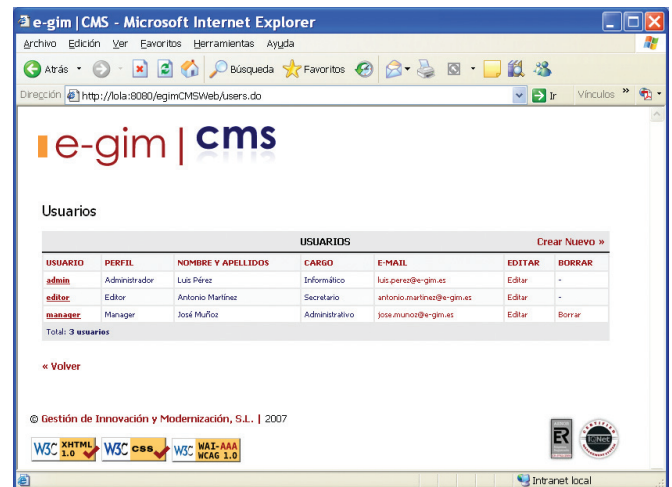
e-gim | CMS - Microsoft Internet Explorer

Archivo Edición Ver Favoritos Herramientas Ayuda

Atrás Búsqueda Favoritos

Dirección http://lola:8080/egimCMSWeb/users.do Ir Vínculos

e-gim | cms

Usuarios

| USUARIOS | | | | | | Crear Nuevo » |
|---|---|---|---|---|---|---|
| USUARIO | PERFIL | NOMBRE Y APELLIDOS | CARGO | E-MAIL | EDITAR | BORRAR |
| admin | Administrador | Luis Pérez | Informático | luis.perez@e-gim.es | Editar | - |
| editor | Editor | Antonio Martínez | Secretario | antonio.martinez@e-gim.es | Editar | - |
| manager | Manager | José Muñoz | Administrativo | jose.munoz@e-gim.es | Editar | Borrar |
| Total: 3 usuarios | | | | | | |

« Volver

© Gestión de Innovación y Modernización, S.L. | 2007

W3C XHTML 1.0 W3C css W3C WAI-AAA WCAG 1.0

ER IQNet

Intranet local